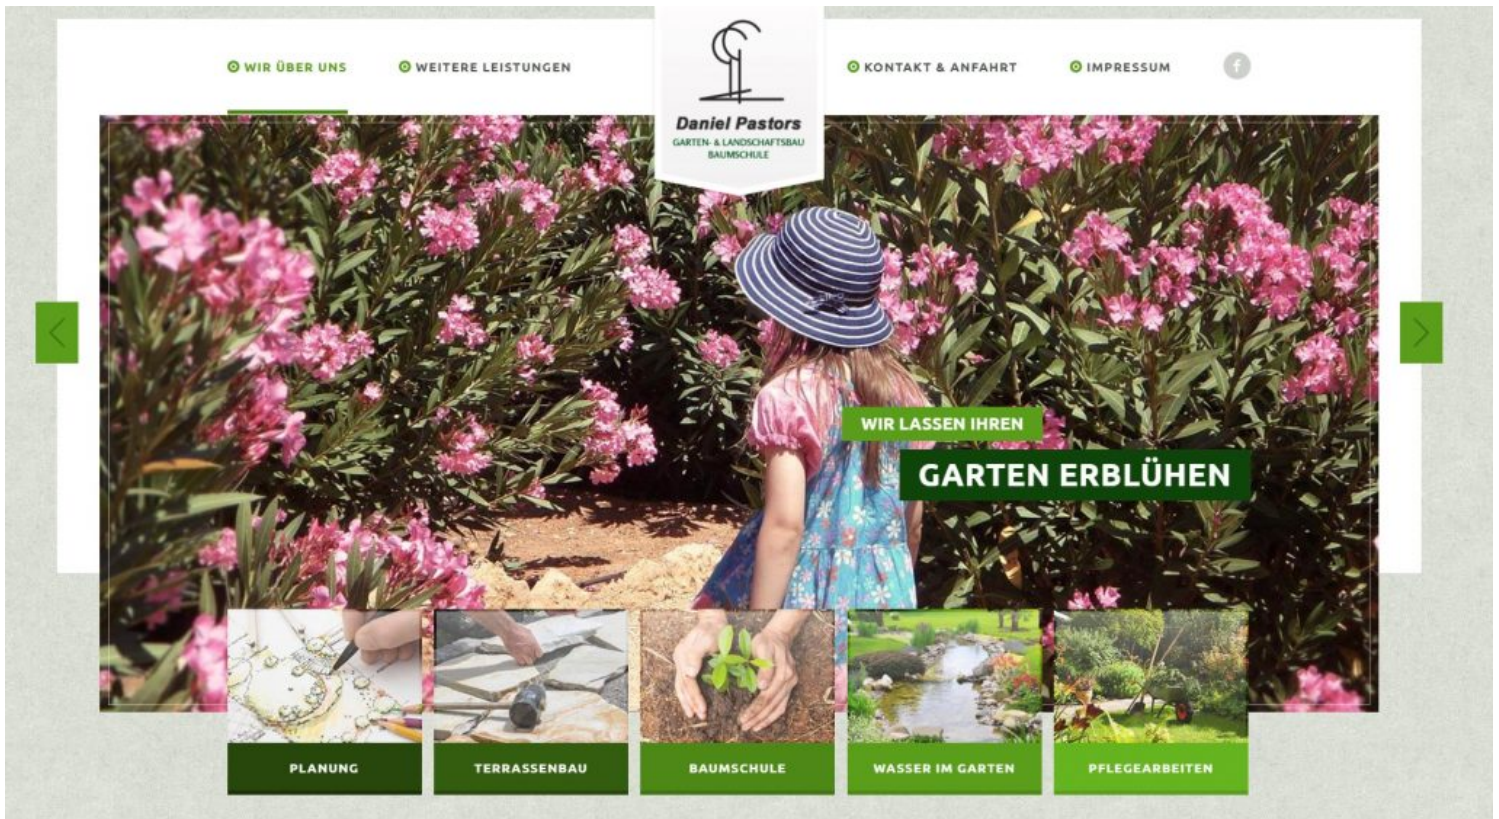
WIR ÜBER UNS
WEITERE LEISTUNGEN
Daniel Pastors
GARTEN- & LANDSCHAFTSBAU
BAUMSCHULE
KONTAKT & ANFAHRT
IMPRESSUM

WIR LASSEN IHREN
GARTEN ERBLÜHEN

PLANUNG
TERRASSENBAU
BAUMSCHULE
WASSER IM GARTEN
PFLEGEARBEITEN